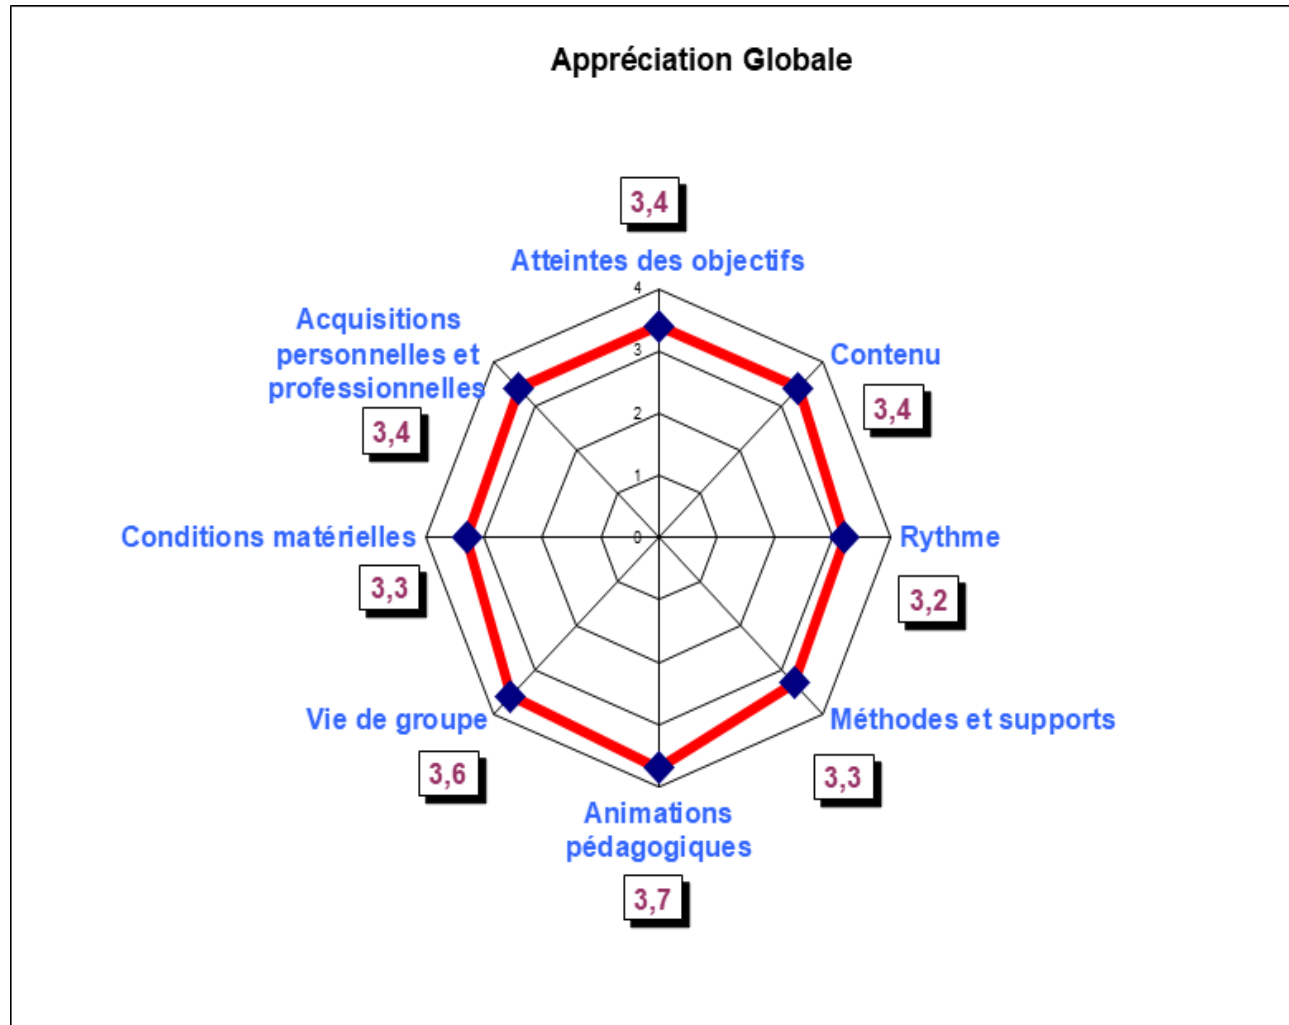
Appréciation Globale

3,4
Atteintes des objectifs

4
3
2
1
0

Acquisitions personnelles et professionnelles
3,4

Contenu
3,4

Conditions matérielles
3,3

Rythme
3,2

Vie de groupe
3,6

Méthodes et supports
3,3

Animations pédagogiques
3,7